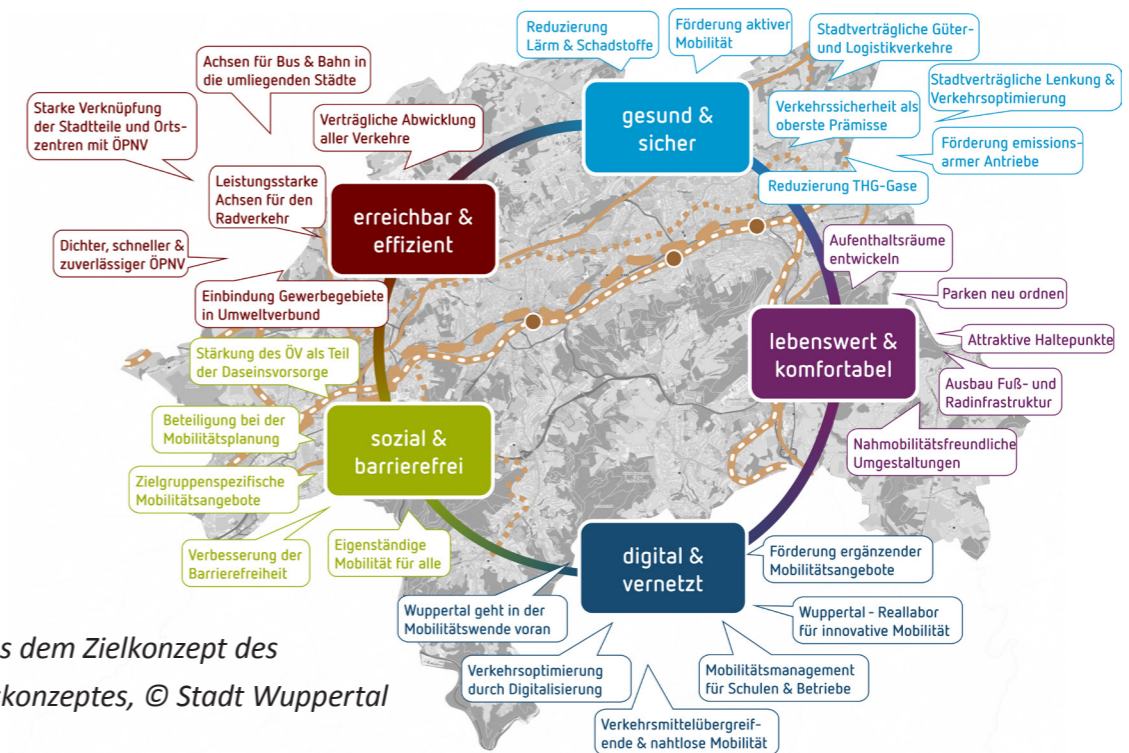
gesund & sicher

Reduzierung Lärm & Schadstoffe

Förderung aktiver Mobilität

Stadtverträgliche Güter- und Logistikverkehre

Stadtverträgliche Lenkung & Verkehrsoptimierung

Verkehrssicherheit als oberste Prämisse

Förderung emissionsarmer Antriebe

Reduzierung THG-Gase

erreichbar & effizient

Achsen für Bus & Bahn in die umliegenden Städte

Starke Verknüpfung der Stadtteile und Ortszentren mit ÖPNV

Verträgliche Abwicklung aller Verkehre

Leistungsstarke Achsen für den Radverkehr

Dichter, schneller & zuverlässiger ÖPNV

Einbindung Gewerbegebiete in Umweltverbund

lebenswert & komfortabel

Aufenthaltsräume entwickeln

Parken neu ordnen

Attraktive Haltepunkte

Ausbau Fuß- und Radinfrastruktur

Nahmobilitätsfreundliche Umgestaltungen

sozial & barrierefrei

Stärkung des ÖV als Teil der Daseinsvorsorge

Beteiligung bei der Mobilitätsplanung

Zielgruppenspezifische Mobilitätsangebote

Verbesserung der Barrierefreiheit

Eigenständige Mobilität für alle

digital & vernetzt

Förderung ergänzender Mobilitätsangebote

Wuppertal - Reallabor für innovative Mobilität

Wuppertal geht in der Mobilitätswende voran

Verkehrsoptimierung durch Digitalisierung

Mobilitätsmanagement für Schulen & Betriebe

Verkehrsmittelübergreifende & nahtlose Mobilität

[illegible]s dem Zielkonzept des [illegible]konzeptes, © Stadt Wuppertal